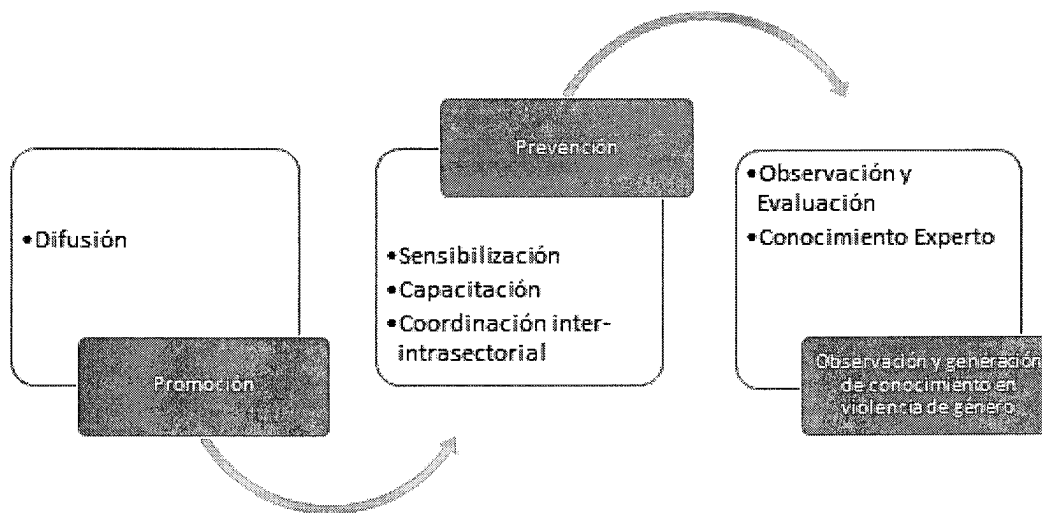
•Difusión

Promoción

Prevención

•Sensibilización
•Capacitación
•Coordinación inter-intrasectorial

•Observación y Evaluación
•Conocimiento Experto

Observación y generación de conocimiento en violencia de género